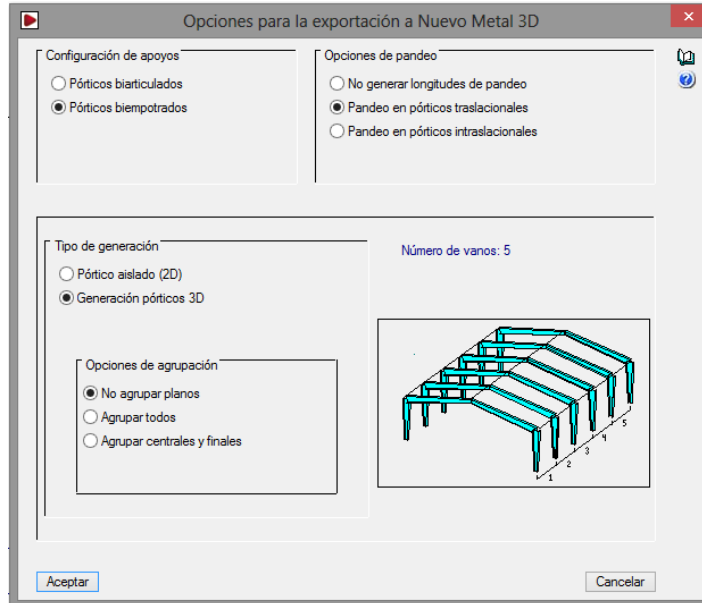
Opciones para la exportación a Nuevo Metal 3D

Configuración de apoyos
Pórticos biarticulados
Pórticos biempotrados

Opciones de pandeo
No generar longitudes de pandeo
Pandeo en pórticos traslacionales
Pandeo en pórticos intraslacionales

Tipo de generación
Pórtico aislado (2D)
Generación pórticos 3D

Número de vanos: 5

Opciones de agrupación
No agrupar planos
Agrupar todos
Agrupar centrales y finales

1
2
3
4
5

Aceptar
Cancelar